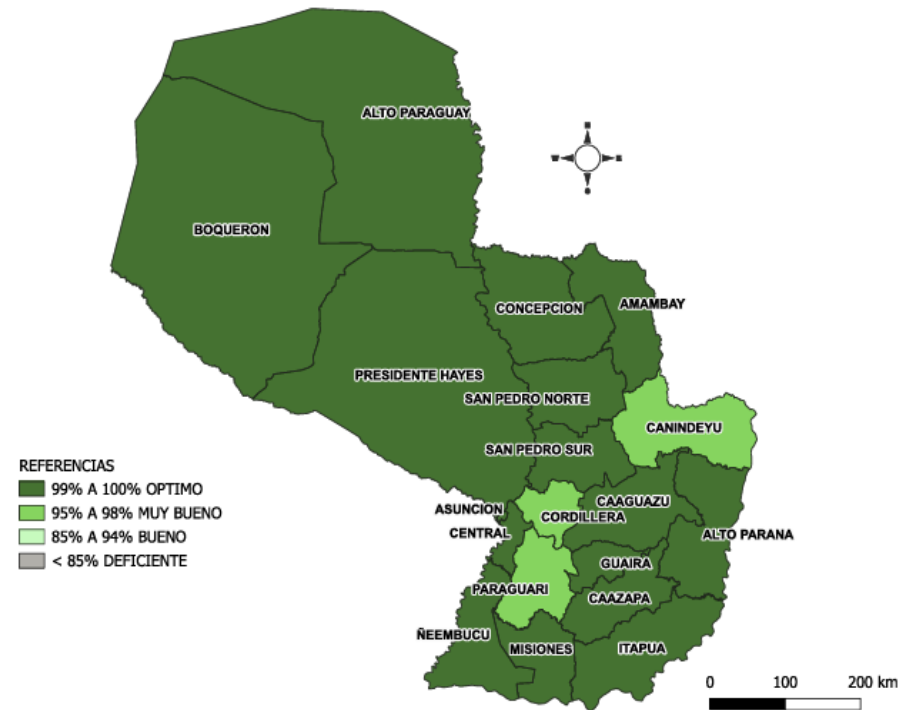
ALTO PARAGUAY

BOQUERON

CONCEPCION

AMAMBAY

PRESIDENTE HAYES

SAN PEDRO NORTE

CANINDEYU

SAN PEDRO SUR

REFERENCIAS
99% A 100% OPTIMO
95% A 98% MUY BUENO
85% A 94% BUENO
< 85% DEFICIENTE

ASUNCION

CAAGUAZU

CORDILLERA

CENTRAL

ALTO PARANA

GUAIRA

PARAGUARI

CAAZAPA

ÑEEMBUCU

MISIONES

ITAPUA

0 100 200 km